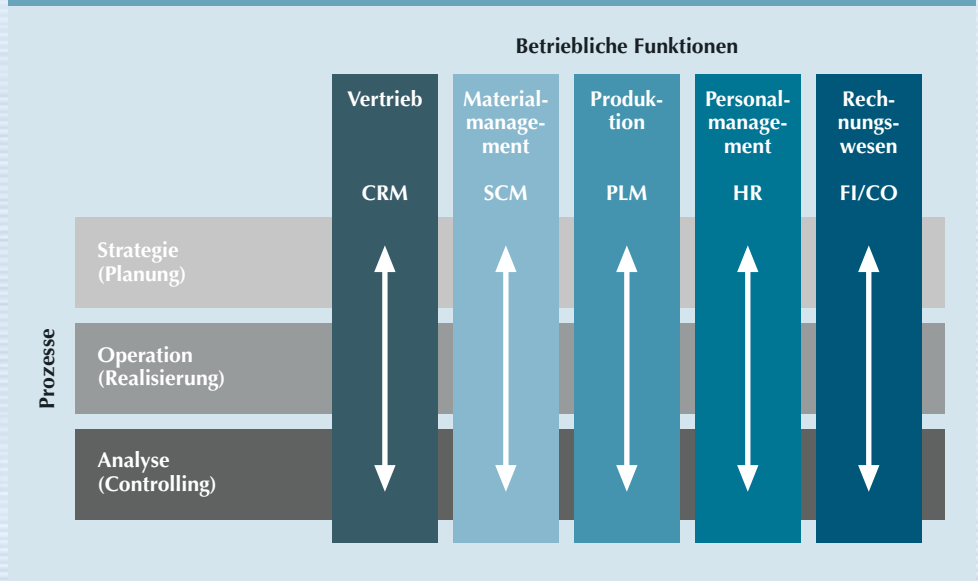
Betriebliche Funktionen

Vertrieb

CRM

Materialmanagement

SCM

Produktion

PLM

Personalmanagement

HR

Rechnungswesen

FI/CO

Prozesse

Strategie (Planung)

Operation (Realisierung)

Analyse (Controlling)